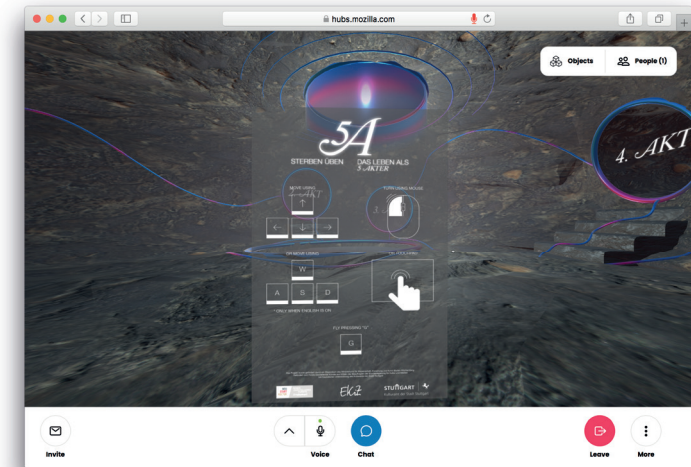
hubs.mozilla.com

Objects

People (1)

5A

STERBEN ÜBEN

DAS LEBEN ALS 5 AKTER

MOVE USING

EXPLORING MOUSE

OR MOVE USING

OR TOUCHING

W

A

S

D

*ONLY WHEN ENGLISH IS ON

FLY PRESSING "G"

G

EKZ

STUTTGART

4. AKT

Invite

Voice

Chat

Leave

More